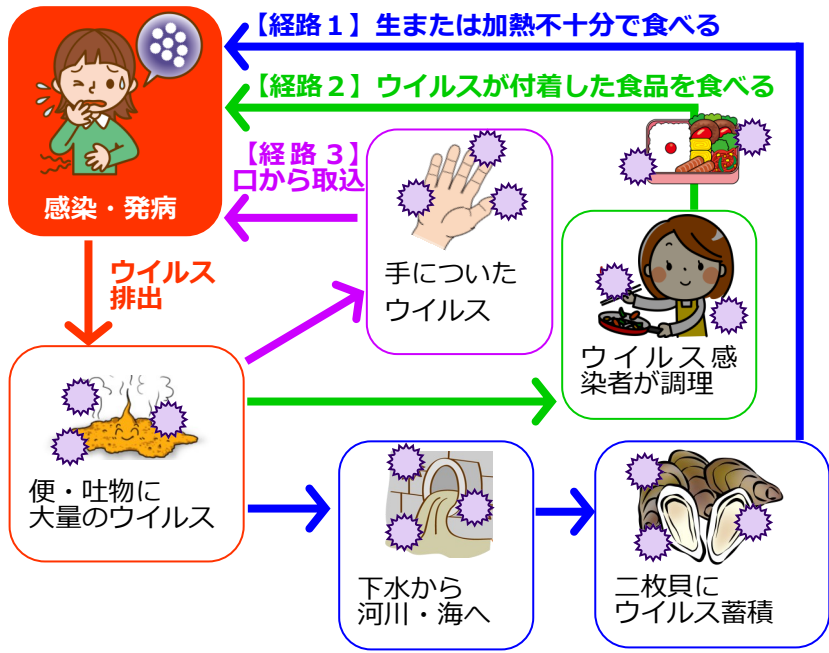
【経路１】生または加熱不十分で食べる

【経路２】ウイルスが付着した食品を食べる

【経路３】口から取込

感染・発病

ウイルス排出

手についたウイルス

ウイルス感染者が調理

便・吐物に大量のウイルス

下水から河川・海へ

二枚貝にウイルス蓄積